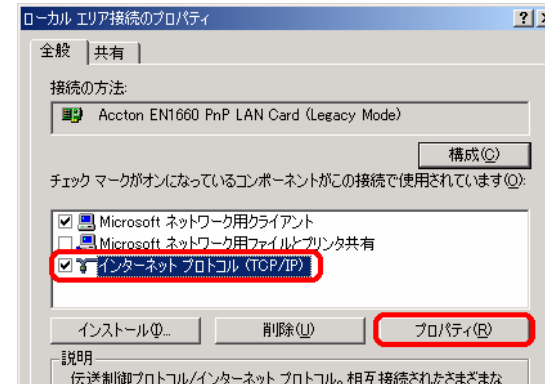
ローカル エリア接続のプロパティ
?
全般 | 共有
接続の方法:
Accton EN1660 PnP LAN Card (Legacy Mode)
構成(C)
チェック マークがオンになっているコンポーネントがこの接続で使用されています(O):
Microsoft ネットワーク用クライアント
Microsoft ネットワーク用ファイルとプリンタ共有
インターネット プロトコル (TCP/IP)
インストール(N)...
削除(U)
プロパティ(R)
説明
伝送制御プロトコル/インターネット プロトコル。相互接続されたさまざまな